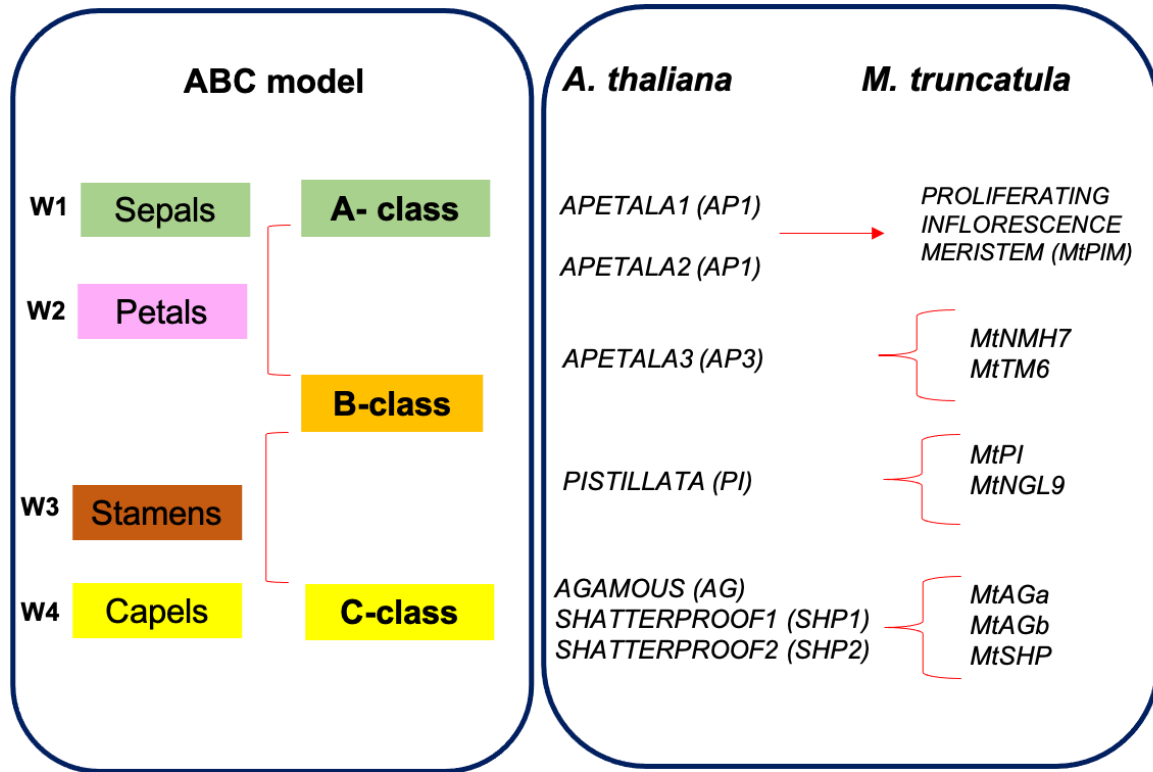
ABC model

W1 Sepals
W2 Petals
W3 Stamens
W4 Capels

A- class
B-class
C-class

A. thaliana

M. truncatula

APETALA1 (AP1)
APETALA2 (AP1)

PROLIFERATING INFLORESCENCE MERISTEM (MtPIM)

APETALA3 (AP3)

MtNMH7
MtTM6

PISTILLATA (PI)

MtPI
MtNGL9

AGAMOUS (AG)
SHATTERPROOF1 (SHP1)
SHATTERPROOF2 (SHP2)

MtAGa
MtAGb
MtSHP